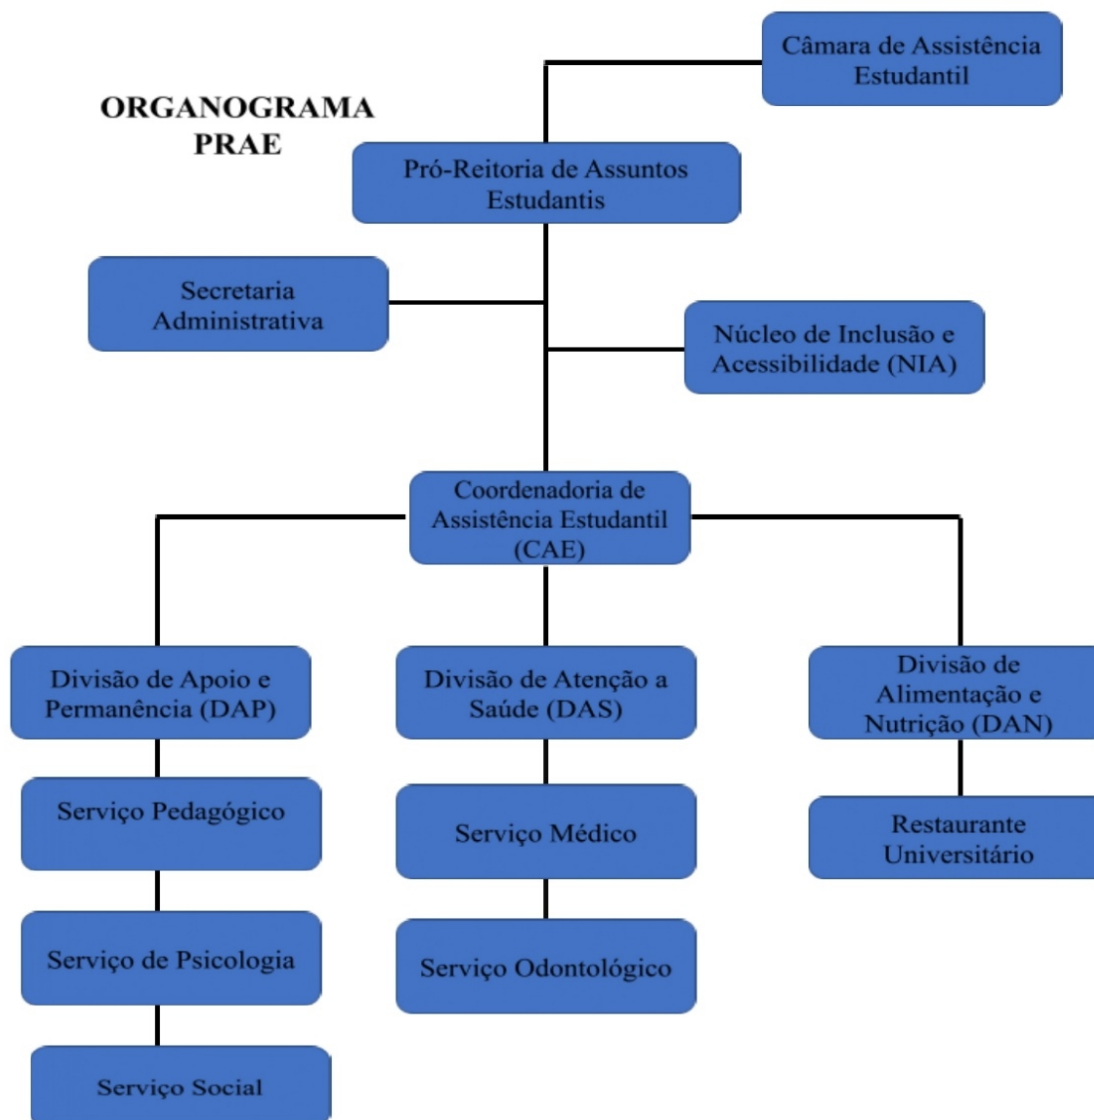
ORGANOGRAMA PRAE

Câmara de Assistência Estudantil

Pró-Reitoria de Assuntos Estudantis

Secretaria Administrativa

Núcleo de Inclusão e Acessibilidade (NIA)

Coordenadoria de Assistência Estudantil (CAE)

Divisão de Apoio e Permanência (DAP)

Serviço Pedagógico

Serviço de Psicologia

Serviço Social

Divisão de Atenção a Saúde (DAS)

Serviço Médico

Serviço Odontológico

Divisão de Alimentação e Nutrição (DAN)

Restaurante Universitário